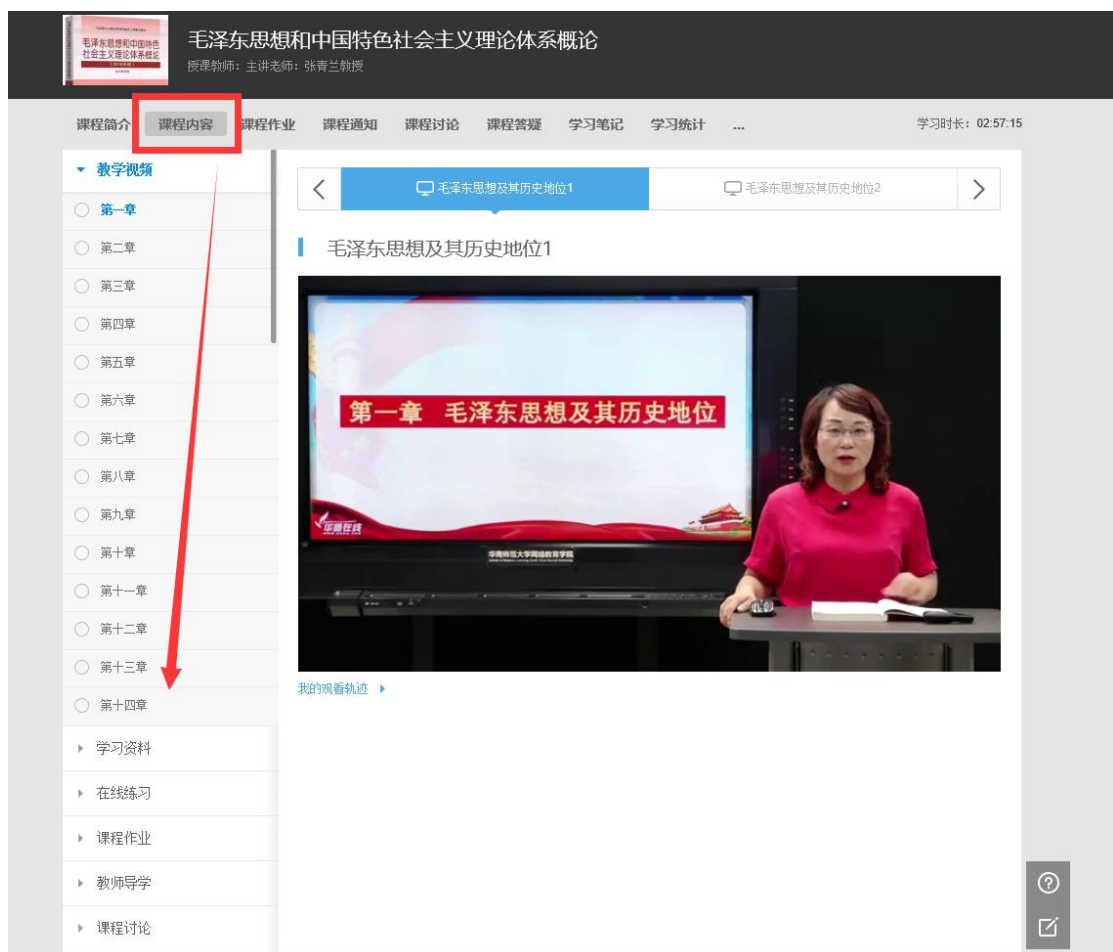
毛泽东思想和中国特色社会主义理论体系概论
毛泽东思想和中国特色社会主义理论体系概论
授课教师：主讲老师：张青兰教授

课程简介 课程内容 课程作业 课程通知 课程讨论 课程答疑 学习笔记 学习统计 ...
学习时长：02:57:15

教学视频
第一章
第二章
第三章
第四章
第五章
第六章
第七章
第八章
第九章
第十章
第十一章
第十二章
第十三章
第十四章
学习资料
在线练习
课程作业
教师导学
课程讨论

毛泽东思想及其历史地位1
毛泽东思想及其历史地位2

毛泽东思想及其历史地位1

第一章 毛泽东思想及其历史地位
华南师范大学网络教育学院

我的观看轨迹